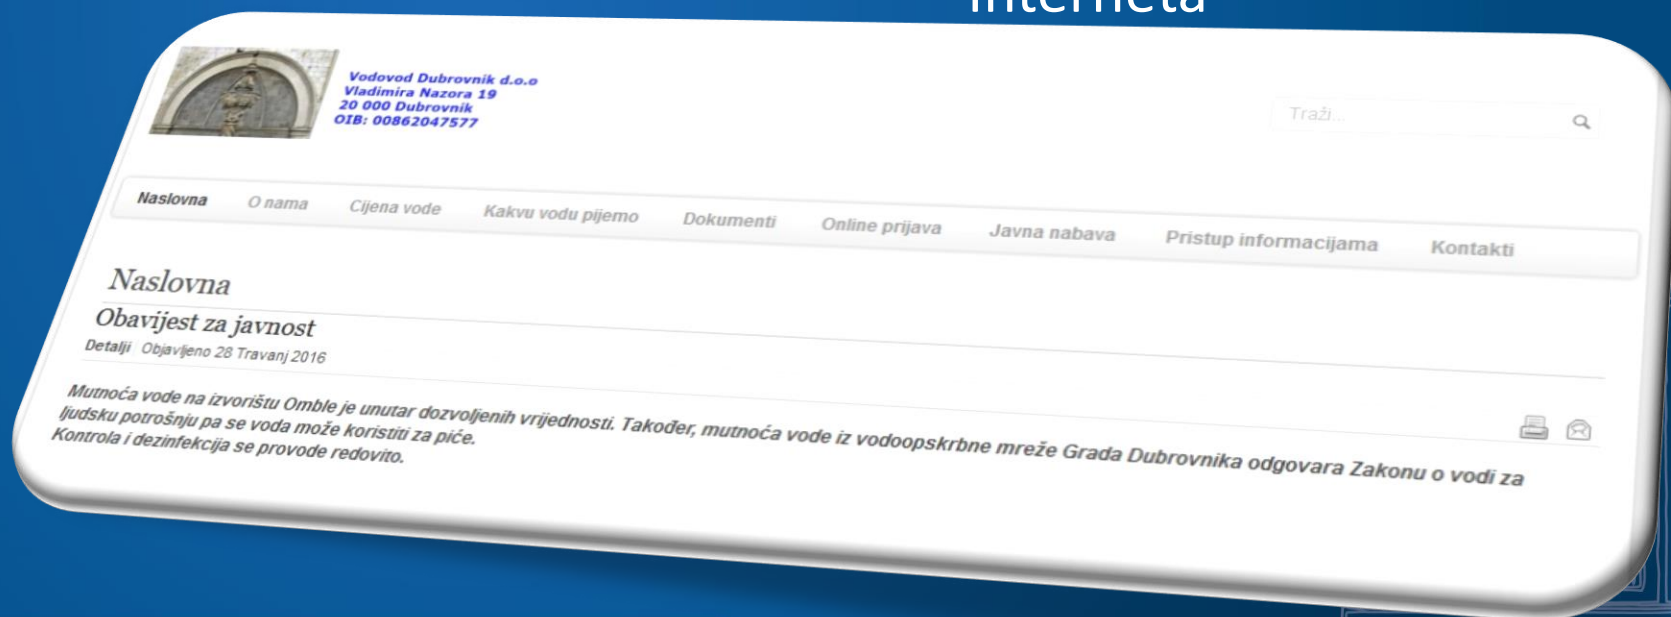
interneta

Vodovod Dubrovnik d.o.o
Vladimira Nazora 19
20 000 Dubrovnik
OIB: 00862047577

Traži...

Naslovna O nama Cijena vode Kakvu vodu pijemo Dokumenti Online prijava Javna nabava Pristup informacijama Kontakti

Naslovna

Obavijest za javnost

Detalji Objavljeno 28 Travanj 2016

Mutnoća vode na izvorištu Omble je unutar dozvoljenih vrijednosti. Također, mutnoća vode iz vodoopskrbne mreže Grada Dubrovnika odgovara Zakonu o vodi za ljudsku potrošnju pa se voda može koristiti za piće.
Kontrola i dezinfekcija se provode redovito.